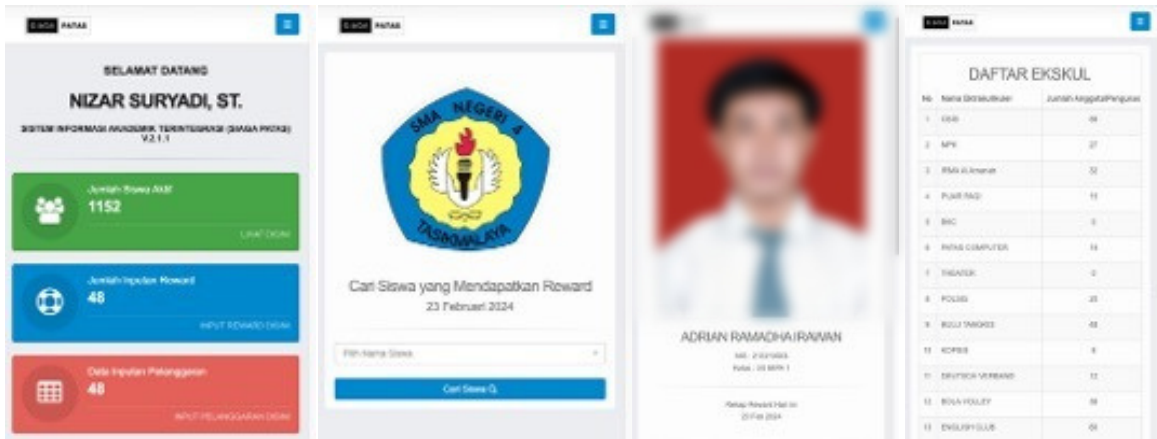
SIAGA PATAS

SELAMAT DATANG

NIZAR SURYADI, ST.

SISTEM INFORMASI AKADEMIK TERINTEGRASI (SIAGA PATAS) V.2.1.1

Jumlah Siswa Aktif
1152
LIHAT DISINI

Jumlah Inputan Reward
48
INPUT REWARD DISINI

Data Inputan Pelanggaran
48
INPUT PELANGGARAN DISINI

SIAGA PATAS

SMA NEGERI 4 TASIKMALAYA

Cari Siswa yang Mendapatkan Reward
23 Februari 2024

Pilih Nama Siswa

Cari Siswa Q

ADRIAN RAMADHA IRAWAN
NIS : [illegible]
Kelas : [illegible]

Rekap Reward Hari ini
23 Feb 2024

SIAGA PATAS

DAFTAR EKSKUL

| No | Nama Ekstrakulikuler | Jumlah Anggota/Pengurus |
|---|---|---|
| 1 | OSIS | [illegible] |
| 2 | MPK | 27 |
| 3 | IRMA Al-Amanah | 32 |
| 4 | PLAR PAGI | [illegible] |
| 5 | BAC | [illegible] |
| 6 | PATAS COMPUTER | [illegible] |
| 7 | THEATER | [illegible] |
| 8 | POLOSI | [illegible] |
| 9 | BOLU TANGKIS | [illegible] |
| 10 | KOPSIS | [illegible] |
| 11 | DEUTSCH VERBAND | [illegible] |
| 12 | BOLA VOLLEY | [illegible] |
| 13 | ENGLISH CLUB | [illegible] |